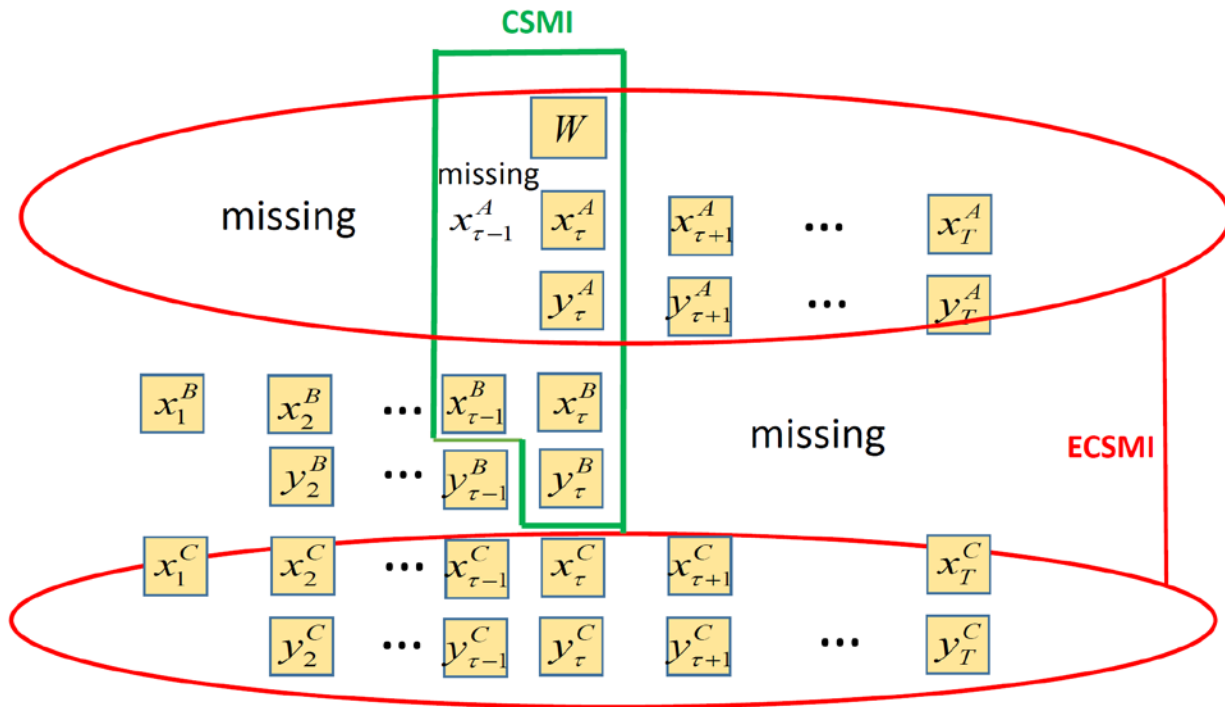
CSMI

$W$

missing

missing $x_{\tau-1}^A$ $x_{\tau}^A$ $x_{\tau+1}^A$ … $x_T^A$

$y_{\tau}^A$ $y_{\tau+1}^A$ … $y_T^A$

$x_1^B$ $x_2^B$ … $x_{\tau-1}^B$ $x_{\tau}^B$ missing

$y_2^B$ … $y_{\tau-1}^B$ $y_{\tau}^B$

ECSMI

$x_1^C$ $x_2^C$ … $x_{\tau-1}^C$ $x_{\tau}^C$ $x_{\tau+1}^C$ $x_T^C$

$y_2^C$ … $y_{\tau-1}^C$ $y_{\tau}^C$ $y_{\tau+1}^C$ … $y_T^C$